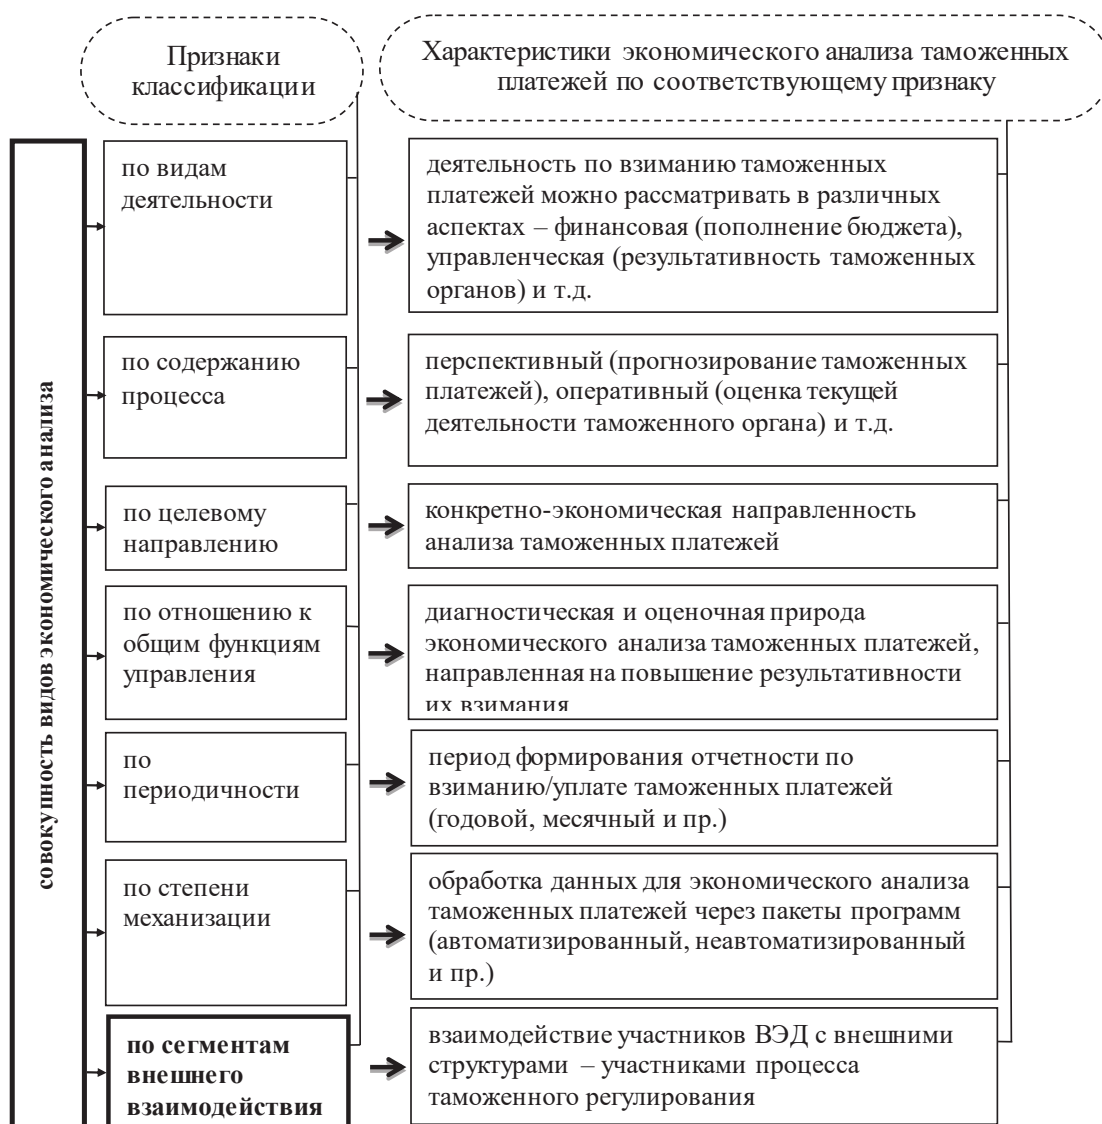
Признаки классификации

Характеристики экономического анализа таможенных платежей по соответствующему признаку

совокупность видов экономического анализа

по видам деятельности

деятельность по взиманию таможенных платежей можно рассматривать в различных аспектах – финансовая (пополнение бюджета), управленческая (результативность таможенных органов) и т.д.

по содержанию процесса

перспективный (прогнозирование таможенных платежей), оперативный (оценка текущей деятельности таможенного органа) и т.д.

по целевому направлению

конкретно-экономическая направленность анализа таможенных платежей

по отношению к общим функциям управления

диагностическая и оценочная природа экономического анализа таможенных платежей, направленная на повышение результативности их взимания

по периодичности

период формирования отчетности по взиманию/уплате таможенных платежей (годовой, месячный и пр.)

по степени механизации

обработка данных для экономического анализа таможенных платежей через пакеты программ (автоматизированный, неавтоматизированный и пр.)

по сегментам внешнего взаимодействия

взаимодействие участников ВЭД с внешними структурами – участниками процесса таможенного регулирования